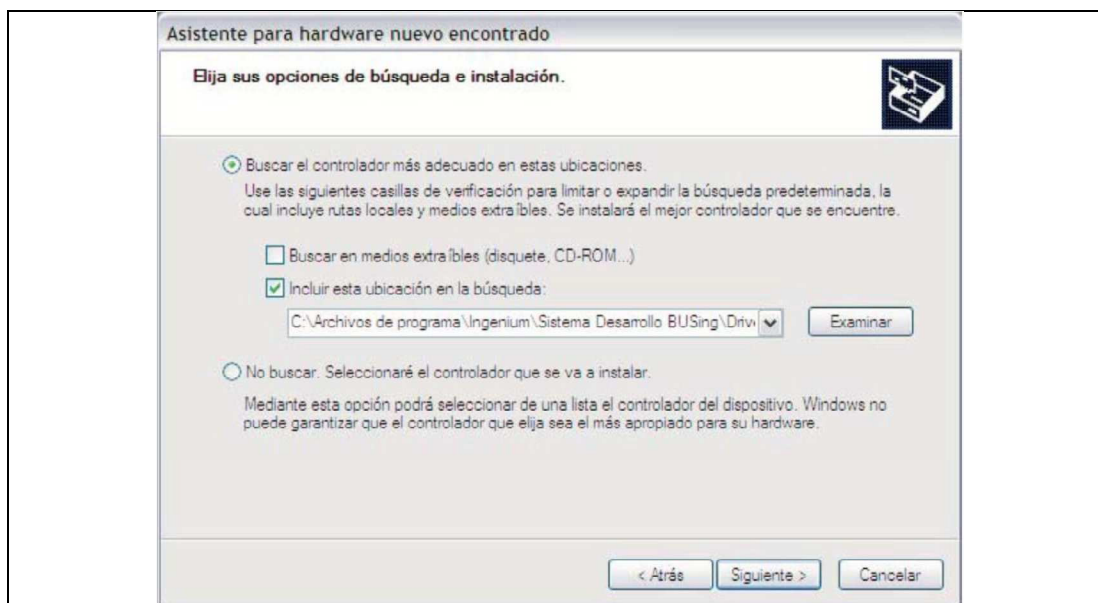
Asistente para hardware nuevo encontrado

Elija sus opciones de búsqueda e instalación.

Buscar el controlador más adecuado en estas ubicaciones.

Use las siguientes casillas de verificación para limitar o expandir la búsqueda predeterminada, la cual incluye rutas locales y medios extraíbles. Se instalará el mejor controlador que se encuentre.

Buscar en medios extraíbles (disquete, CD-ROM...)

Incluir esta ubicación en la búsqueda:

C:\Archivos de programa\Ingenium\Sistema Desarrollo BUSing\Driv

Examinar

No buscar. Seleccionaré el controlador que se va a instalar.

Mediante esta opción podrá seleccionar de una lista el controlador del dispositivo. Windows no puede garantizar que el controlador que elija sea el más apropiado para su hardware.

< Atrás

Siguiente >

Cancelar